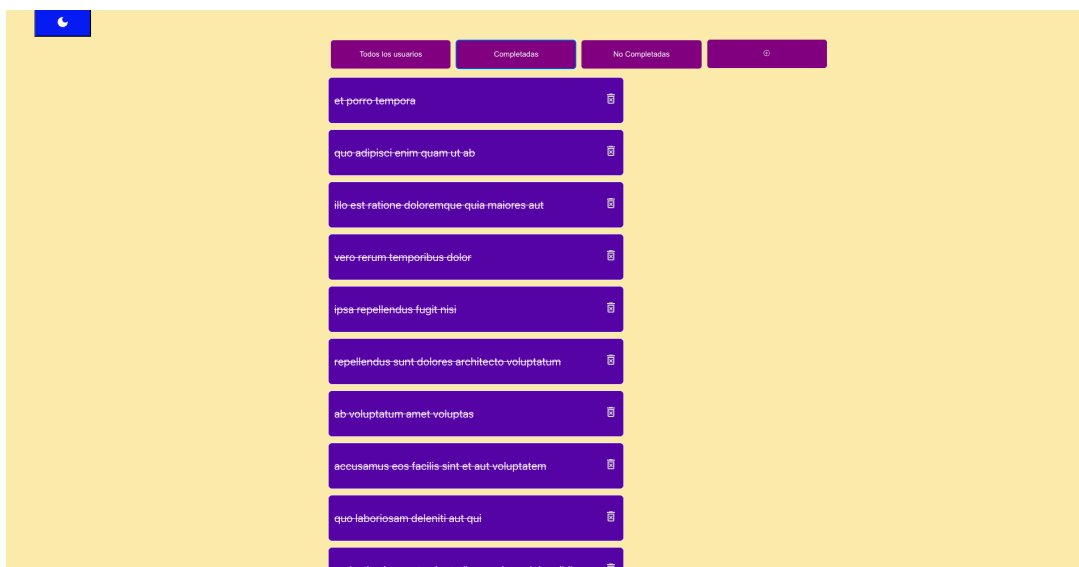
Todos los usuarios

Completadas

No Completadas

et porro tempora

quo adipisci enim quam ut ab

illo est ratione doloremque quia maiores aut

vero rerum temporibus dolor

ipsa repellendus fugit nisi

repellendus sunt dolores architecto voluptatum

ab voluptatum amet voluptas

accusamus eos facilis sint et aut voluptatem

quo laboriosam deleniti aut qui

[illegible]